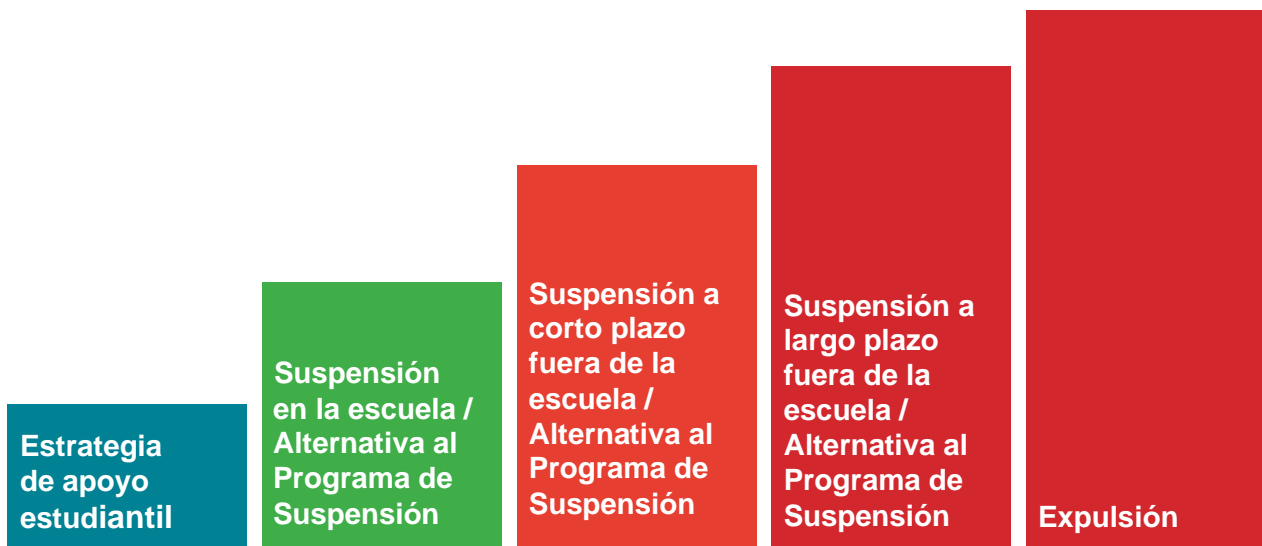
Estrategia de apoyo estudiantil

Suspensión en la escuela / Alternativa al Programa de Suspensión

Suspensión a corto plazo fuera de la escuela / Alternativa al Programa de Suspensión

Suspensión a largo plazo fuera de la escuela / Alternativa al Programa de Suspensión

Expulsión